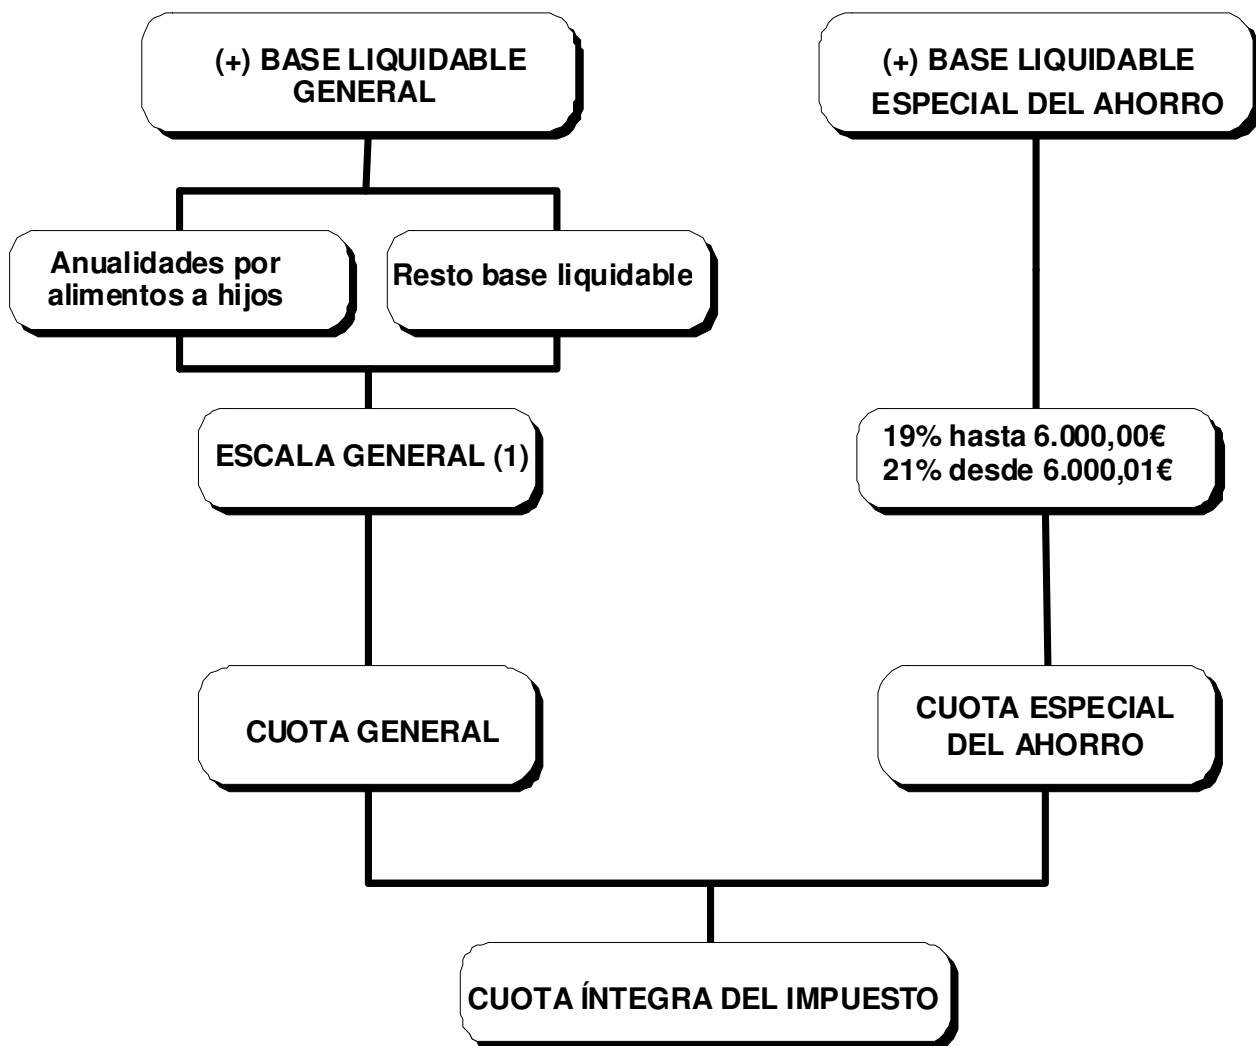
(+) BASE LIQUIDABLE GENERAL

(+) BASE LIQUIDABLE ESPECIAL DEL AHORRO

Anualidades por alimentos a hijos

Resto base liquidable

ESCALA GENERAL (1)

19% hasta 6.000,00€
21% desde 6.000,01€

CUOTA GENERAL

CUOTA ESPECIAL DEL AHORRO

CUOTA ÍNTEGRA DEL IMPUESTO